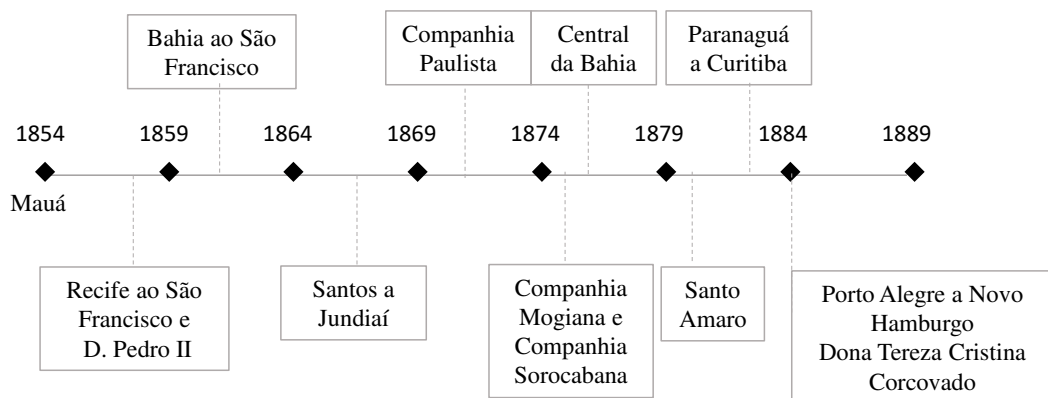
Bahia ao São Francisco

Companhia Paulista

Central da Bahia

Paranaguá a Curitiba

1854

1859

1864

1869

1874

1879

1884

1889

Mauá

Recife ao São Francisco e D. Pedro II

Santos a Jundiaí

Companhia Mogiana e Companhia Sorocabana

Santo Amaro

Porto Alegre a Novo Hamburgo
Dona Tereza Cristina
Corcovado